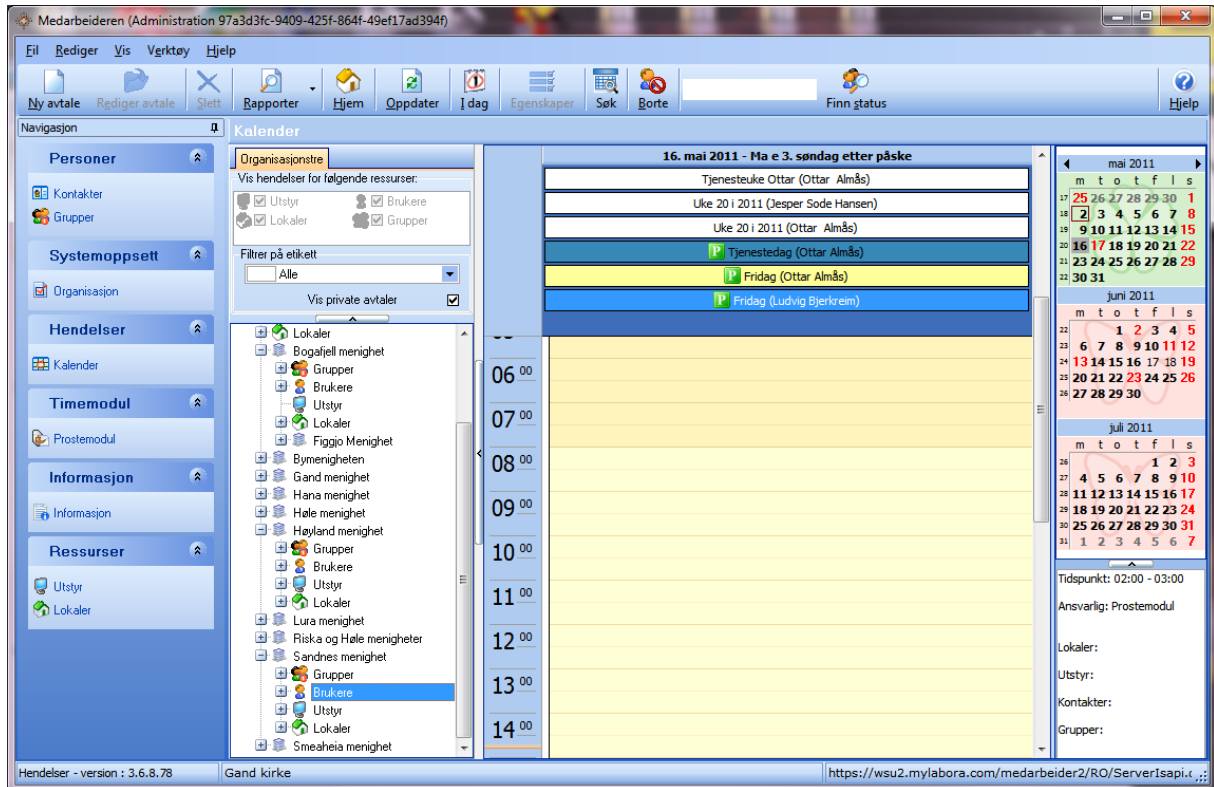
Medarbeideren (Administration 97a3d3fc-9409-425f-864f-49ef17ad394f)

Fil Rediger Vis Verktøy Hjelp

Ny avtale Rediger avtale Slett Rapporter Hjem Oppdater I dag Egenskaper Søk Borte Finn status Hjelp

Navigasjon

Kalender

Personer
Kontakter
Grupper

Systemoppsett
Organisasjon

Hendelser
Kalender

Timemodul
Prostemodul

Informasjon
Informasjon

Ressurser
Utstyr
Lokaler

Organisasjonstre
Vis hendelser for følgende ressurser:
Utstyr Brukere
Lokaler Grupper
Filtrer på etikett
Alle
Vis private avtaler

Lokaler
Bogafjell menighet
Grupper
Brukere
Utstyr
Lokaler
Figgjo Menighet
Bymenigheten
Gand menighet
Hana menighet
Høle menighet
Høyland menighet
Grupper
Brukere
Utstyr
Lokaler
Lura menighet
Riska og Høle menigheter
Sandnes menighet
Grupper
Brukere
Utstyr
Lokaler
Smeaheia menighet

16. mai 2011 - Ma e 3. søndag etter påske
Tjenesteuke Ottar (Ottar Almås)
Uke 20 i 2011 (Jesper Sode Hansen)
Uke 20 i 2011 (Ottar Almås)
Tjenestedag (Ottar Almås)
Fridag (Ottar Almås)
Fridag (Ludvig Bjerkreim)

$06^{00}$
$07^{00}$
$08^{00}$
$09^{00}$
$10^{00}$
$11^{00}$
$12^{00}$
$13^{00}$
$14^{00}$

mai 2011
m t o t f l s
17 25 26 27 28 29 30 1
18 2 3 4 5 6 7 8
19 9 10 11 12 13 14 15
20 16 17 18 19 20 21 22
21 23 24 25 26 27 28 29
22 30 31

juni 2011
m t o t f l s
22 1 2 3 4 5
23 6 7 8 9 10 11 12
24 13 14 15 16 17 18 19
25 20 21 22 23 24 25 26
26 27 28 29 30

juli 2011
m t o t f l s
26 1 2 3
27 4 5 6 7 8 9 10
28 11 12 13 14 15 16 17
29 18 19 20 21 22 23 24
30 25 26 27 28 29 30 31
31 1 2 3 4 5 6 7

Tidspunkt: 02:00 - 03:00
Ansvarlig: Prostemodul
Lokaler:
Utstyr:
Kontakter:
Grupper:

Hendelser - version : 3.6.8.78
Gand kirke
https://wsu2.mylabora.com/medarbeider2/RO/ServerIsapi.c